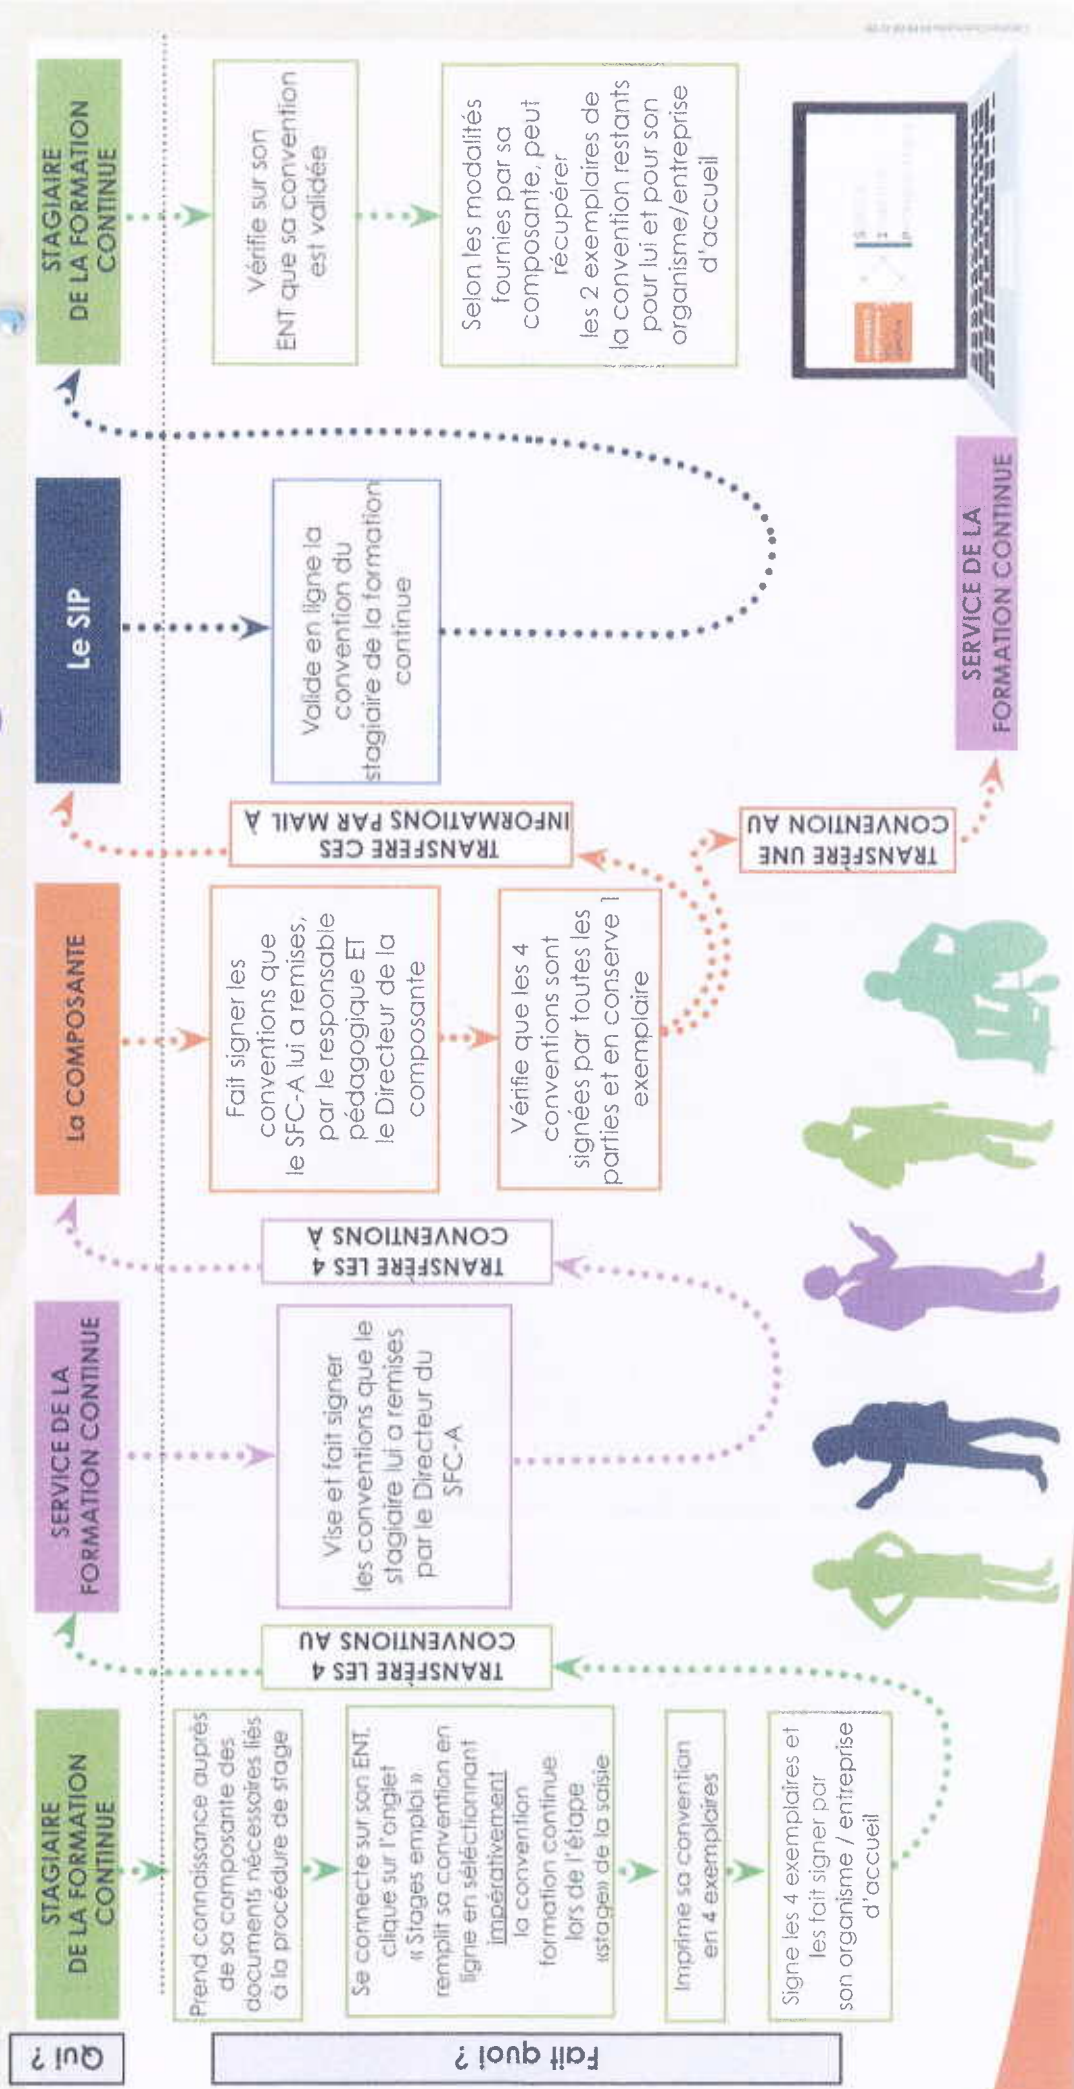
Qui ?

Fait quoi ?

STAGIAIRE DE LA FORMATION CONTINUE

Prend connaissance auprès de sa composante des documents nécessaires liés à la procédure de stage

Se connecte sur son ENT, clique sur l'onglet « Stages emploi » remplit sa convention en ligne en sélectionnant impérativement la convention formation continue lors de l'étape «stage» de la saisie

Imprime sa convention en 4 exemplaires

Signe les 4 exemplaires et les fait signer par son organisme / entreprise d'accueil

TRANSFÈRE LES 4 CONVENTIONS AU

SERVICE DE LA FORMATION CONTINUE

Vise et fait signer les conventions que le stagiaire lui a remises par le Directeur du SFC-A

TRANSFÈRE LES 4 CONVENTIONS À

La COMPOSANTE

Fait signer les conventions que le SFC-A lui a remises, par le responsable pédagogique ET le Directeur de la composante

Vérifie que les 4 conventions sont signées par toutes les parties et en conserve 1 exemplaire

TRANSFÈRE CES INFORMATIONS PAR MAIL À

TRANSFÈRE UNE CONVENTION AU

SERVICE DE LA FORMATION CONTINUE

Le SIP

Valide en ligne la convention du stagiaire de la formation continue

STAGIAIRE DE LA FORMATION CONTINUE

Vérifie sur son ENT que sa convention est validée

Selon les modalités fournies par sa composante, peut récupérer les 2 exemplaires de la convention restants pour lui et pour son organisme/entreprise d'accueil